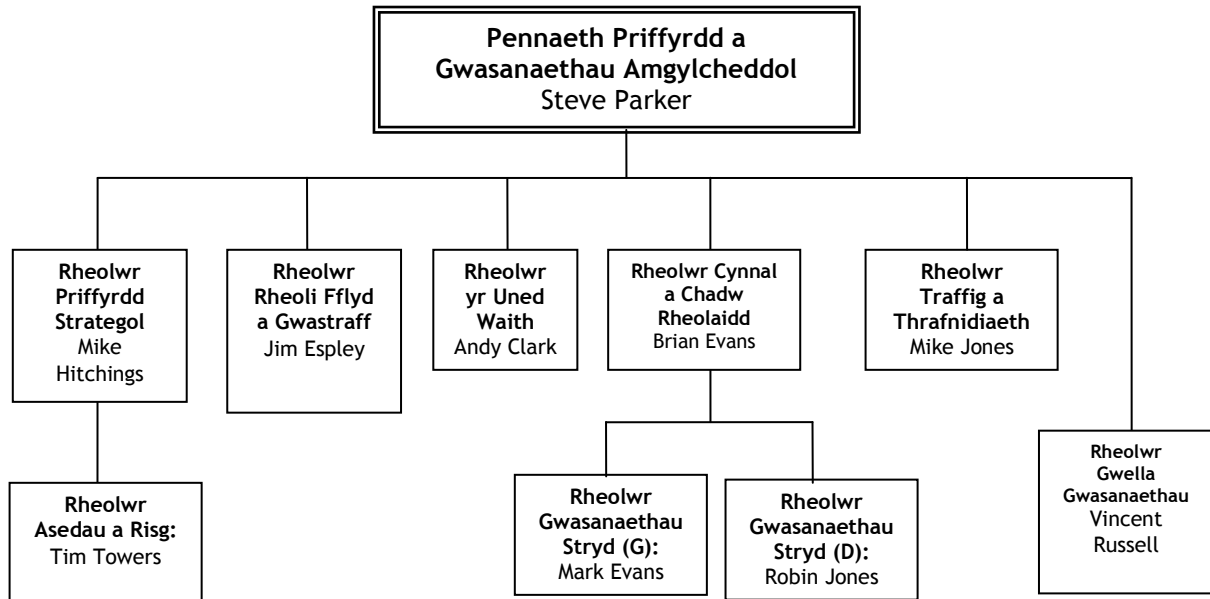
Pennaeth Priffyrdd a Gwasanaethau Amgylcheddol
Steve Parker

Rheolwr Priffyrdd Strategol
Mike Hitchings

Rheolwr Rheoli Fflyd a Gwastraff
Jim Espley

Rheolwr yr Uned Waith
Andy Clark

Rheolwr Cynnal a Chadw Rheolaidd
Brian Evans

Rheolwr Traffig a Thrafnidiaeth
Mike Jones

Rheolwr Asedau a Risg:
Tim Towers

Rheolwr Gwasanaethau Stryd (G):
Mark Evans

Rheolwr Gwasanaethau Stryd (D):
Robin Jones

Rheolwr Gwella Gwasanaethau
Vincent Russell